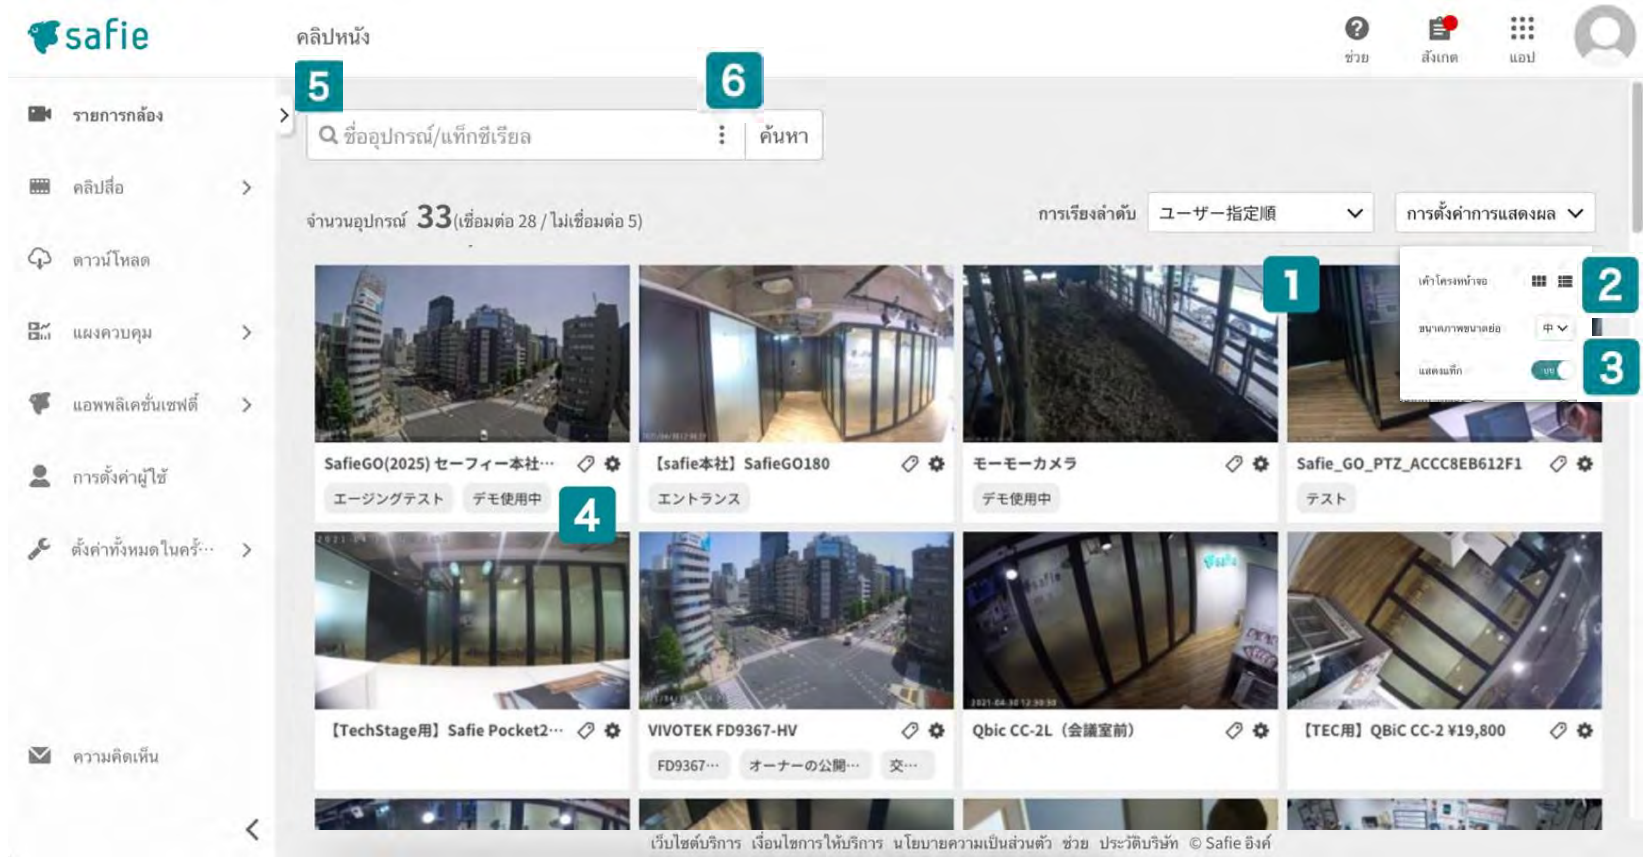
safie

คลิปหนัง

ช่วย สังเกต แอป

รายการกล้อง

คลิปสื่อ

ดาวน์โหลด

แผงควบคุม

แอพพลิเคชั่นเซฟตี้

การตั้งค่าผู้ใช้

ตั้งค่าทั้งหมดในครั้…

ความคิดเห็น

5

ชื่ออุปกรณ์/แท็กซีเรียล

6

ค้นหา

จำนวนอุปกรณ์ 33(เชื่อมต่อ 28 / ไม่เชื่อมต่อ 5)

การเรียงลำดับ ユーザー指定順

การตั้งค่าการแสดงผล

1

เค้าโครงหน้าจอ

2

ขนาดภาพขนาดย่อ 中

แสดงแท็ก

3

SafieGO(2025) セーフィー本社…

エージングテスト デモ使用中

【safie本社】SafieGO180

エントランス

モーモーカメラ

デモ使用中

Safie_GO_PTZ_ACCC8EB612F1

テスト

4

【TechStage用】Safie Pocket2…

VIVOTEK FD9367-HV

FD9367… オーナーの公開… 交…

Qbic CC-2L（会議室前）

【TEC用】QBiC CC-2 ¥19,800

เว็บไซต์บริการ เงื่อนไขการให้บริการ นโยบายความเป็นส่วนตัว ช่วย ประวัติบริษัท © Safie อิงค์